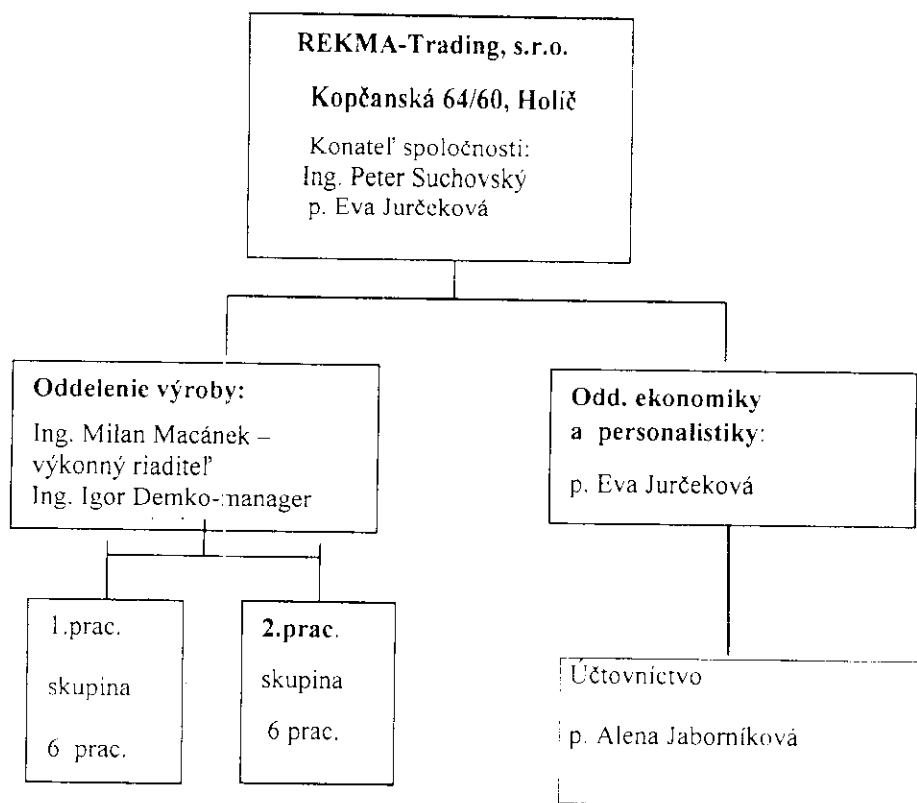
REKMA-Trading, s.r.o.

Kopčanská 64/60, Holíč

Konateľ spoločnosti:
Ing. Peter Suchovský
p. Eva Jurčeková

Oddelenie výroby:
Ing. Milan Macánek – výkonný riaditeľ
Ing. Igor Demko-manager

Odd. ekonomiky a personalistiky:
p. Eva Jurčeková

1.prac.
skupina
6 prac.

2.prac.
skupina
6 prac.

Účtovníctvo
p. Alena Jaborníková